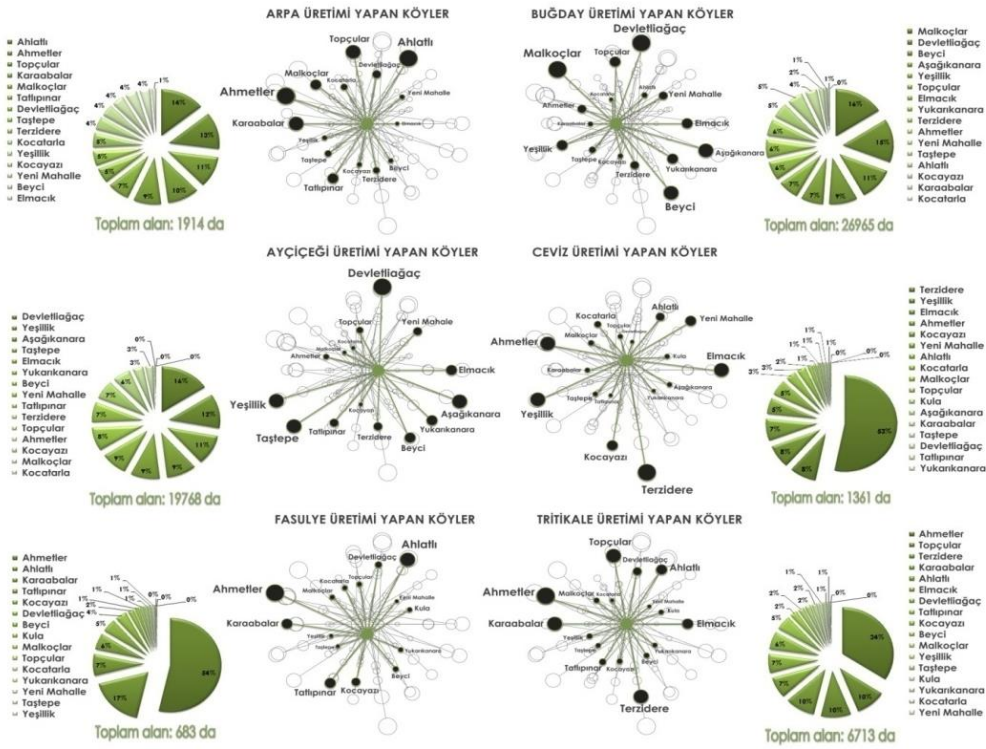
ARPA ÜRETİMİ YAPAN KÖYLER

Ahlatlı
Ahmetler
Topçular
Karaabalar
Malkoçlar
Tatlıpınar
Devletliağaç
Taştepe
Terzidere
Kocatarla
Yeşillik
Kocayazı
Yeni Mahalle
Beyci
Elmacık

14% 12% 11% 10% 9% 7% 5% 5% 4% 4% 4% 4% 1%

Toplam alan: 1914 da

Topçular
Ahlatlı
Malkoçlar
Devletliağaç
Ahmetler
Karaabalar
Yeni Mahalle
Yeşillik
Taştepe
Kocayazı
Terzidere
Beyci
Tatlıpınar

BUĞDAY ÜRETİMİ YAPAN KÖYLER

Devletliağaç
Malkoçlar
Topçular
Ahlatlı
Yeni Mahalle
Ahmetler
Karaabalar
Elmacık
Yeşillik
Taştepe
Kocayazı
Aşağıkanara
Terzidere
Yukarıkanara
Beyci

Malkoçlar
Devletliağaç
Beyci
Aşağıkanara
Yeşillik
Topçular
Elmacık
Yukarıkanara
Terzidere
Ahmetler
Yeni Mahalle
Taştepe
Ahlatlı
Kocayazı
Karaabalar
Kocatarla

14% 13% 11% 9% 7% 7% 6% 6% 5% 5% 4% 2% 1% 1% 0%

Toplam alan: 26965 da

AYÇİÇEĞİ ÜRETİMİ YAPAN KÖYLER

Devletliağaç
Yeşillik
Aşağıkanara
Taştepe
Elmacık
Yukarıkanara
Beyci
Yeni Mahalle
Tatlıpınar
Terzidere
Topçular
Ahmetler
Kocayazı
Malkoçlar
Kocatarla

14% 12% 11% 9% 9% 9% 8% 7% 7% 4% 3% 3% 0% 0% 0%

Toplam alan: 19768 da

Devletliağaç
Topçular
Yeni Mahalle
Ahmetler
Elmacık
Yeşillik
Taştepe
Tatlıpınar
Kocayazı
Terzidere
Aşağıkanara
Yukarıkanara
Beyci

CEVİZ ÜRETİMİ YAPAN KÖYLER

Ahlatlı
Kocatarla
Topçular
Yeni Mahalle
Malkoçlar
Ahmetler
Kula
Elmacık
Karaabalar
Aşağıkanara
Taştepe
Tatlıpınar
Yukarıkanara
Yeşillik
Kocayazı
Terzidere

Terzidere
Yeşillik
Elmacık
Ahmetler
Kocayazı
Yeni Mahalle
Ahlatlı
Kocatarla
Malkoçlar
Topçular
Kula
Aşağıkanara
Karaabalar
Taştepe
Devletliağaç
Tatlıpınar
Yukarıkanara

52% 8% 8% 7% 6% 6% 3% 3% 2% 1% 1% 1% 1% 1% 0% 0%

Toplam alan: 1361 da

FASULYE ÜRETİMİ YAPAN KÖYLER

Ahmetler
Ahlatlı
Karaabalar
Tatlıpınar
Kocayazı
Devletliağaç
Beyci
Kula
Malkoçlar
Topçular
Kocatarla
Yukarıkanara
Yeni Mahalle
Taştepe
Yeşillik

54% 17% 7% 6% 5% 4% 2% 2% 1% 1% 1% 0% 0% 0%

Toplam alan: 683 da

Ahlatlı
Devletliağaç
Ahmetler
Kocatarla
Malkoçlar
Eski Mahalle
Kula
Karaabalar
Yeşillik
Taştepe
Yukarıkanara
Beyci
Tatlıpınar
Kocayazı

TRİTİKALE ÜRETİMİ YAPAN KÖYLER

Topçular
Devletliağaç
Ahlatlı
Ahmetler
Malkoçlar
Karaabalar
Elmacık
Yeşillik
Taştepe
Tatlıpınar
Kocayazı
Beyci
Terzidere

Ahmetler
Topçular
Terzidere
Karaabalar
Ahlatlı
Elmacık
Devletliağaç
Tatlıpınar
Kocayazı
Beyci
Malkoçlar
Yeşillik
Taştepe
Kula
Yukarıkanara
Kocatarla
Yeni Mahalle

34% 10% 10% 10% 7% 7% 6% 5% 2% 2% 2% 2% 1% 1%

Toplam alan: 6713 da